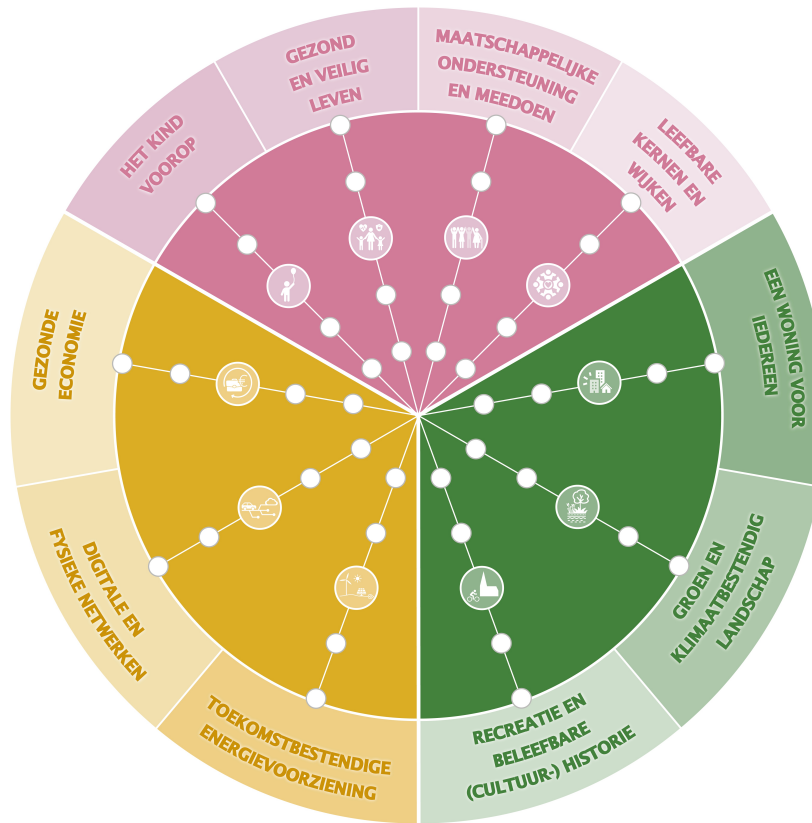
GEZOND EN VEILIG LEVEN

MAATSCHAPPELIJKE ONDERSTEUNING EN MEEDOEN

HET KIND VOOROP

LEEFBARE KERNEN EN WIJKEN

EEN WONING VOOR IEDEREEN

GEZONDE ECONOMIE

GROEN EN KLIMAATBESTENDIG LANDSCHAP

DIGITALE EN FYSIEKE NETWERKEN

TOEKOMSTBESTENDIGE ENERGIEVOORZIENING

RECREATIE EN BELEEFBARE (CULTUUR-) HISTORIE